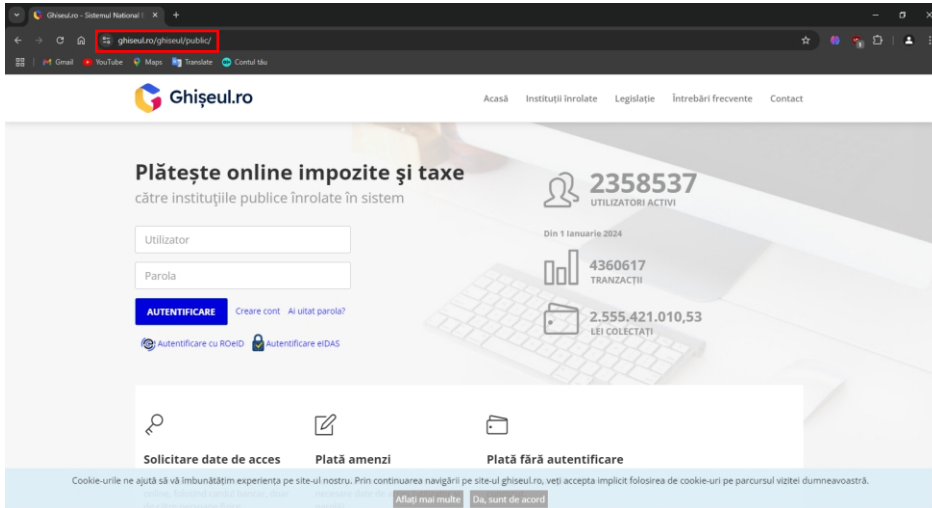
Ghiseul.ro - Sistemul National
ghiseul.ro/ghiseul/public/
Gmail YouTube Maps Translate Contul tău

Ghișeul.ro
Acasă Instituții înrolate Legislație Întrebări frecvente Contact

Plătește online impozite şi taxe
către instituţiile publice înrolate în sistem

2358537
UTILIZATORI ACTIVI

Utilizator
Parola
AUTENTIFICARE Creare cont Ai uitat parola?
Autentificare cu ROeID Autentificare eIDAS

Din 1 Ianuarie 2024
4360617
TRANZACȚII
2.555.421.010,53
LEI COLECTAȚI

Solicitare date de acces
Plată amenzi
Plată fără autentificare

Cookie-urile ne ajută să vă îmbunătățim experiența pe site-ul nostru. Prin continuarea navigării pe site-ul ghiseul.ro, veți accepta implicit folosirea de cookie-uri pe parcursul vizitei dumneavoastră.
Aflați mai multe Da, sunt de acord